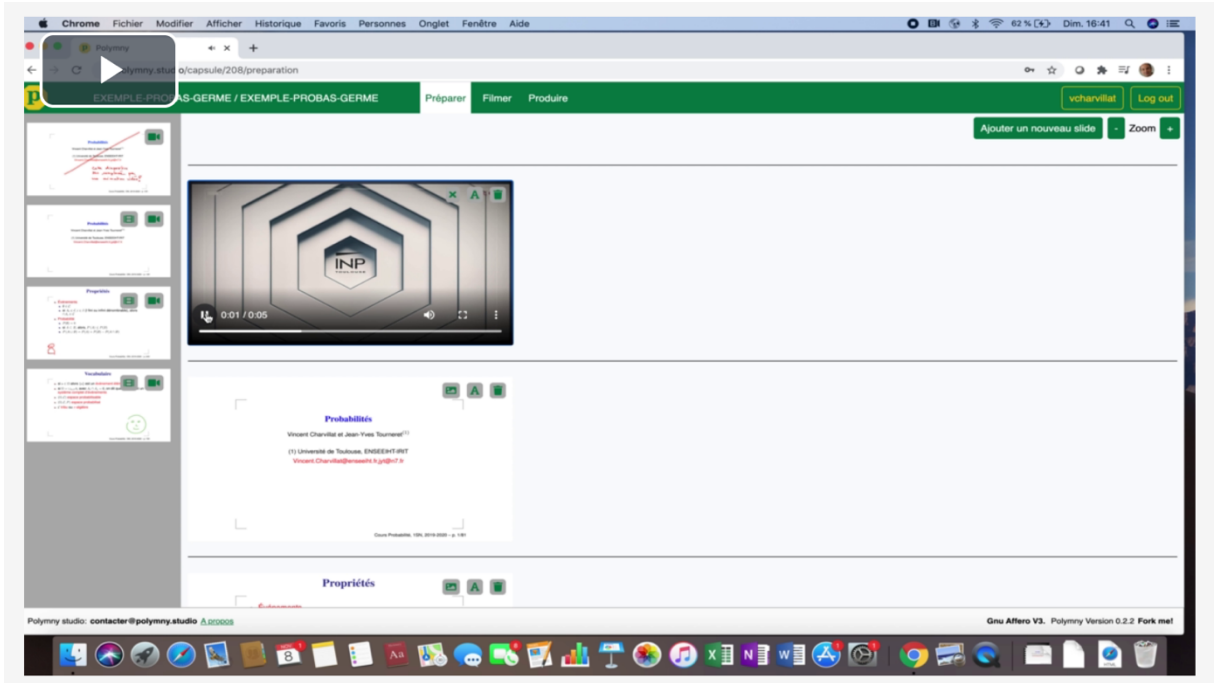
Chrome Fichier Modifier Afficher Historique Favoris Personnes Onglet Fenêtre Aide

62 % Dim. 16:41

Polymny

polymny.stud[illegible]o/capsule/208/preparation

EXEMPLE-PROBAS-GERME / EXEMPLE-PROBAS-GERME

Préparer Filmer Produire

vcharvillat Log out

Ajouter un nouveau slide - Zoom +

Probabilités

Probabilités

Propriétés

Vocabulaire

INP TOULOUSE

0:01 / 0:05

Probabilités

Vincent Charvillat et Jean-Yves Tourneret$^{(1)}$

(1) Université de Toulouse, ENSEEIHT-IRIT

Vincent.Charvillat@enseeiht.fr,jyt@n7.fr

Cours Probabilités, 1SN, 2019-2020 – p. 1/61

Propriétés

Polymny studio: contacter@polymny.studio A propos

Gnu Affero V3. Polymny Version 0.2.2 Fork me!